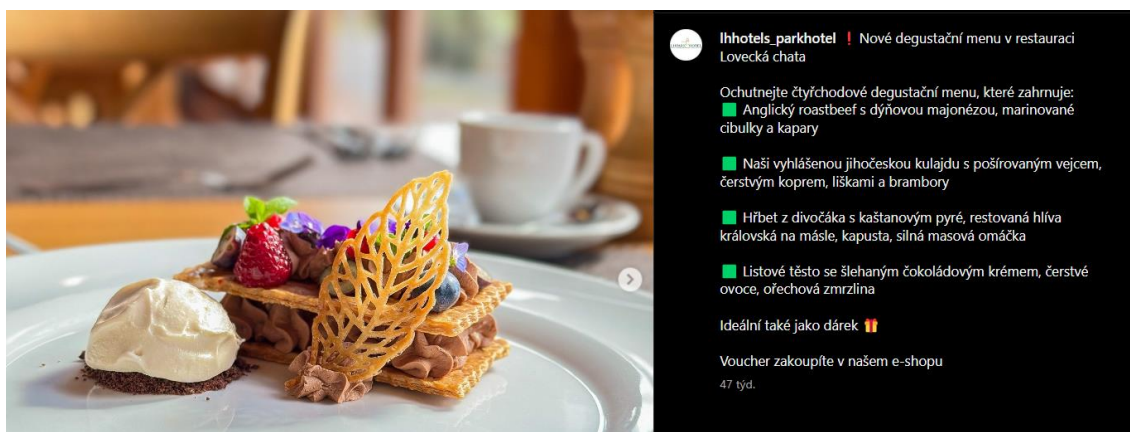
lhhotels_parkhotel ❗ Nové degustační menu v restauraci Lovecká chata

Ochutnejte čtyřchodové degustační menu, které zahrnuje:
🟩 Anglický roastbeef s dýňovou majonézou, marinované cibulky a kapary

🟩 Naši vyhlášenou jihočeskou kulajdu s pošírovaným vejcem, čerstvým koprem, liškami a brambory

🟩 Hřbet z divočáka s kaštanovým pyré, restovaná hlíva královská na másle, kapusta, silná masová omáčka

🟩 Listové těsto se šlehaným čokoládovým krémem, čerstvé ovoce, ořechová zmrzlina

Ideální také jako dárek 🎁

Voucher zakoupíte v našem e-shopu

47 týd.